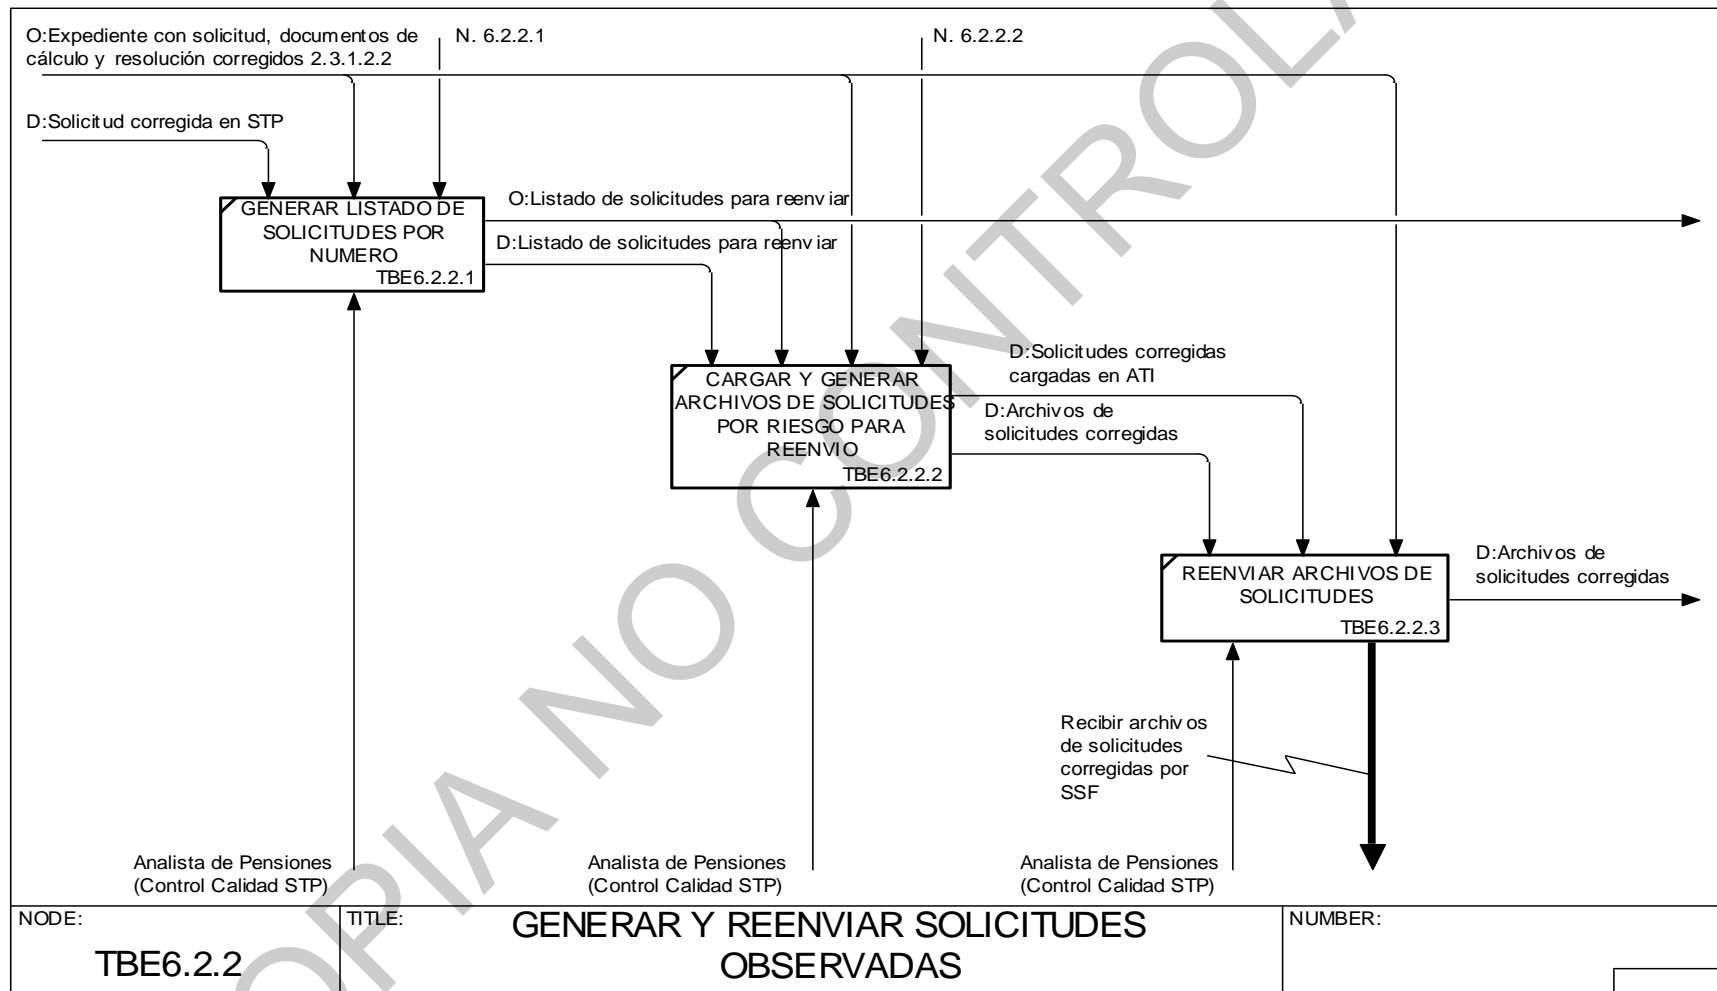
O:Expediente con solicitud, documentos de cálculo y resolución corregidos 2.3.1.2.2

N. 6.2.2.1

N. 6.2.2.2

D:Solicitud corregida en STP

GENERAR LISTADO DE SOLICITUDES POR NUMERO
TBE6.2.2.1

O:Listado de solicitudes para reenviar

D:Listado de solicitudes para reenviar

D:Solicitudes corregidas cargadas en ATI

CARGAR Y GENERAR ARCHIVOS DE SOLICITUDES POR RIESGO PARA REENVIO
TBE6.2.2.2

D:Archivos de solicitudes corregidas

REENVIAR ARCHIVOS DE SOLICITUDES
TBE6.2.2.3

D:Archivos de solicitudes corregidas

Recibir archivos de solicitudes corregidas por SSF

Analista de Pensiones (Control Calidad STP)

Analista de Pensiones (Control Calidad STP)

Analista de Pensiones (Control Calidad STP)

COPIA NO CONTROLADA

NODE:
TBE6.2.2

TITLE:
GENERAR Y REENVIAR SOLICITUDES OBSERVADAS

NUMBER: